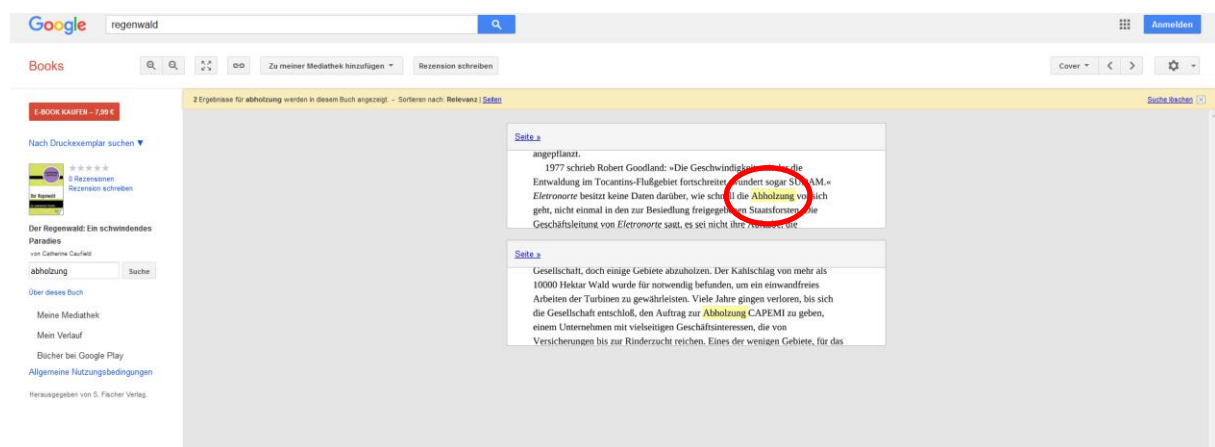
Google regenwald

Anmelden

Books

Zu meiner Mediathek hinzufügen

Rezension schreiben

Cover

E-BOOK KAUFEN – 7,99 €

Nach Druckexemplar suchen ▼

0 Rezensionen
Rezension schreiben

Der Regenwald: Ein schwindendes Paradies
von Catherine Caufield

abholzung

Suche

Über dieses Buch

Meine Mediathek

Mein Verlauf

Bücher bei Google Play

Allgemeine Nutzungsbedingungen

Herausgegeben von S. Fischer Verlag.

2 Ergebnisse für abholzung werden in diesem Buch angezeigt. - Sortieren nach: Relevanz | Seiten

Suche löschen

Seite »

angepflanzt.

1977 schrieb Robert Goodland: »Die Geschwindigkeit, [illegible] die Entwaldung im Tocantins-Flußgebiet fortschreitet, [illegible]undert sogar SU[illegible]AM.« Eletronorte besitzt keine Daten darüber, wie schn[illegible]ll die Abholzung vo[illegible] sich geht, nicht einmal in den zur Besiedlung freigegeb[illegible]en Staatsforsten. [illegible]ie Geschäftsleitung von Eletronorte sagt, es sei nicht ihre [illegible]

Seite »

Gesellschaft, doch einige Gebiete abzuholzen. Der Kahlschlag von mehr als 10000 Hektar Wald wurde für notwendig befunden, um ein einwandfreies Arbeiten der Turbinen zu gewährleisten. Viele Jahre gingen verloren, bis sich die Gesellschaft entschloß, den Auftrag zur Abholzung CAPEMI zu geben, einem Unternehmen mit vielseitigen Geschäftsinteressen, die von Versicherungen bis zur Rinderzucht reichen. Eines der wenigen Gebiete, für das